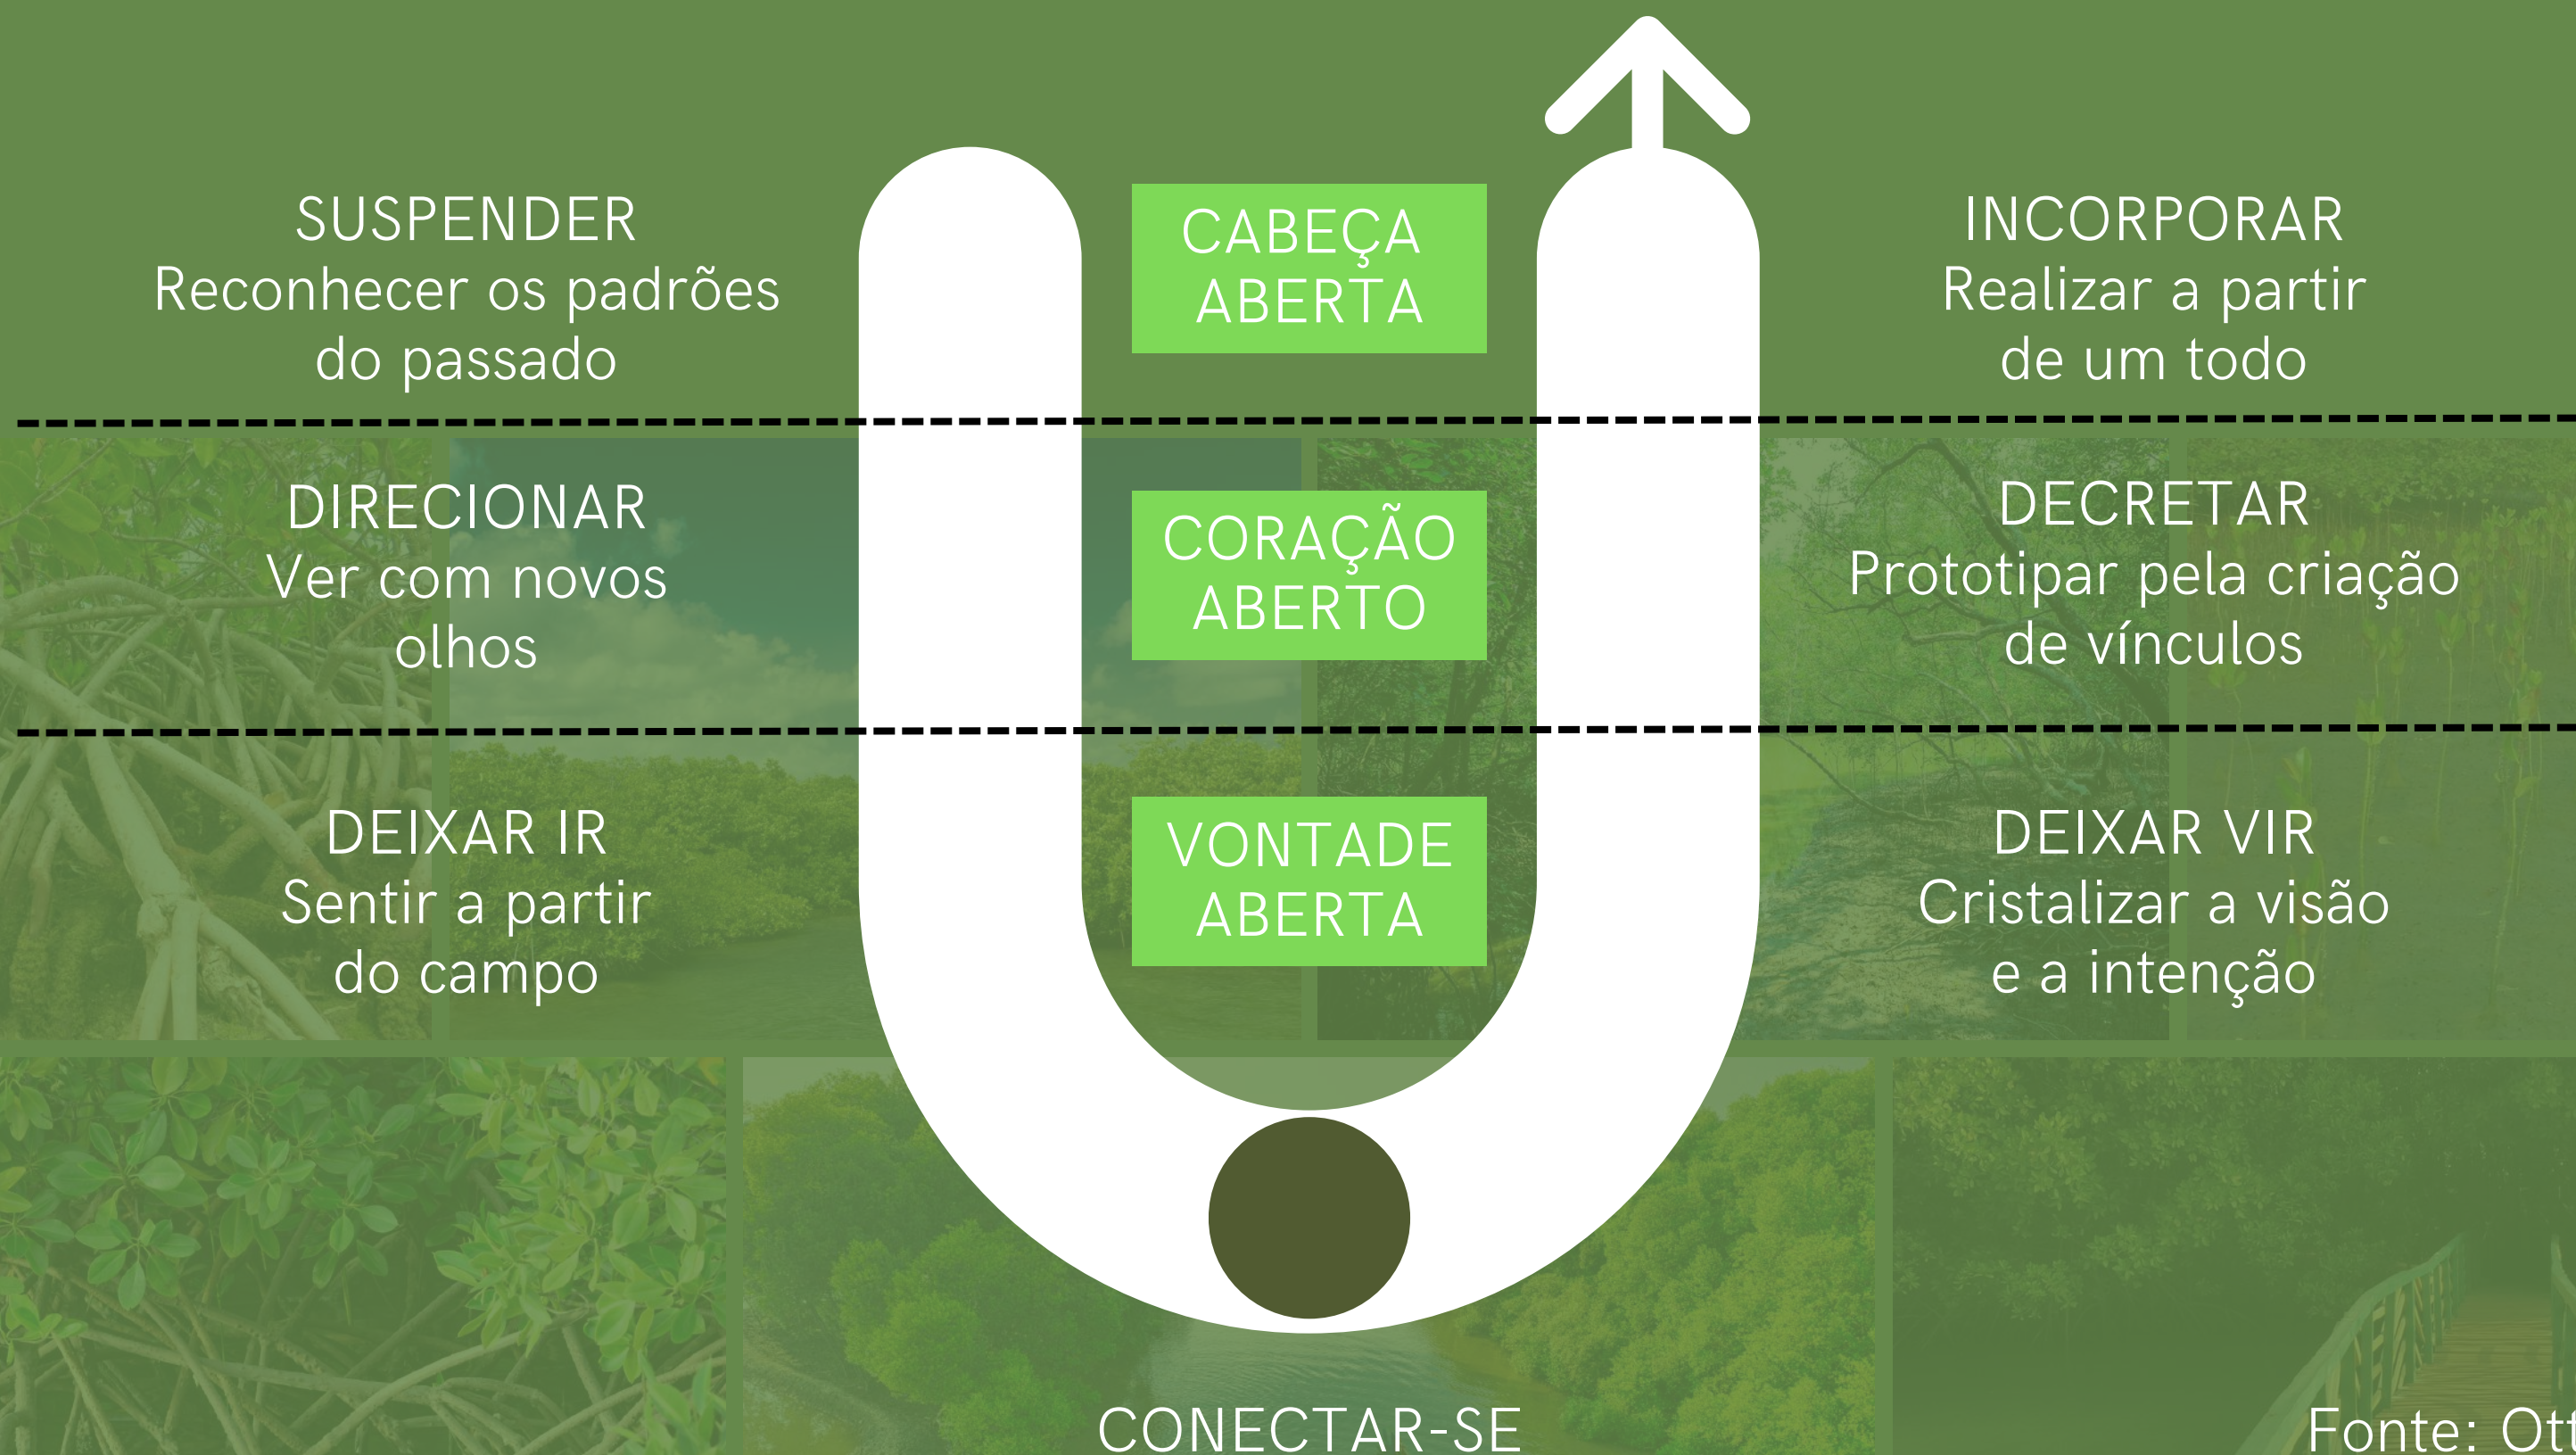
SUSPENDER
Reconhecer os padrões do passado

CABEÇA ABERTA

INCORPORAR
Realizar a partir de um todo

DIRECIONAR
Ver com novos olhos

CORAÇÃO ABERTO

DECRETAR
Prototipar pela criação de vínculos

DEIXAR IR
Sentir a partir do campo

VONTADE ABERTA

DEIXAR VIR
Cristalizar a visão e a intenção

CONECTAR-SE

Fonte: Ott